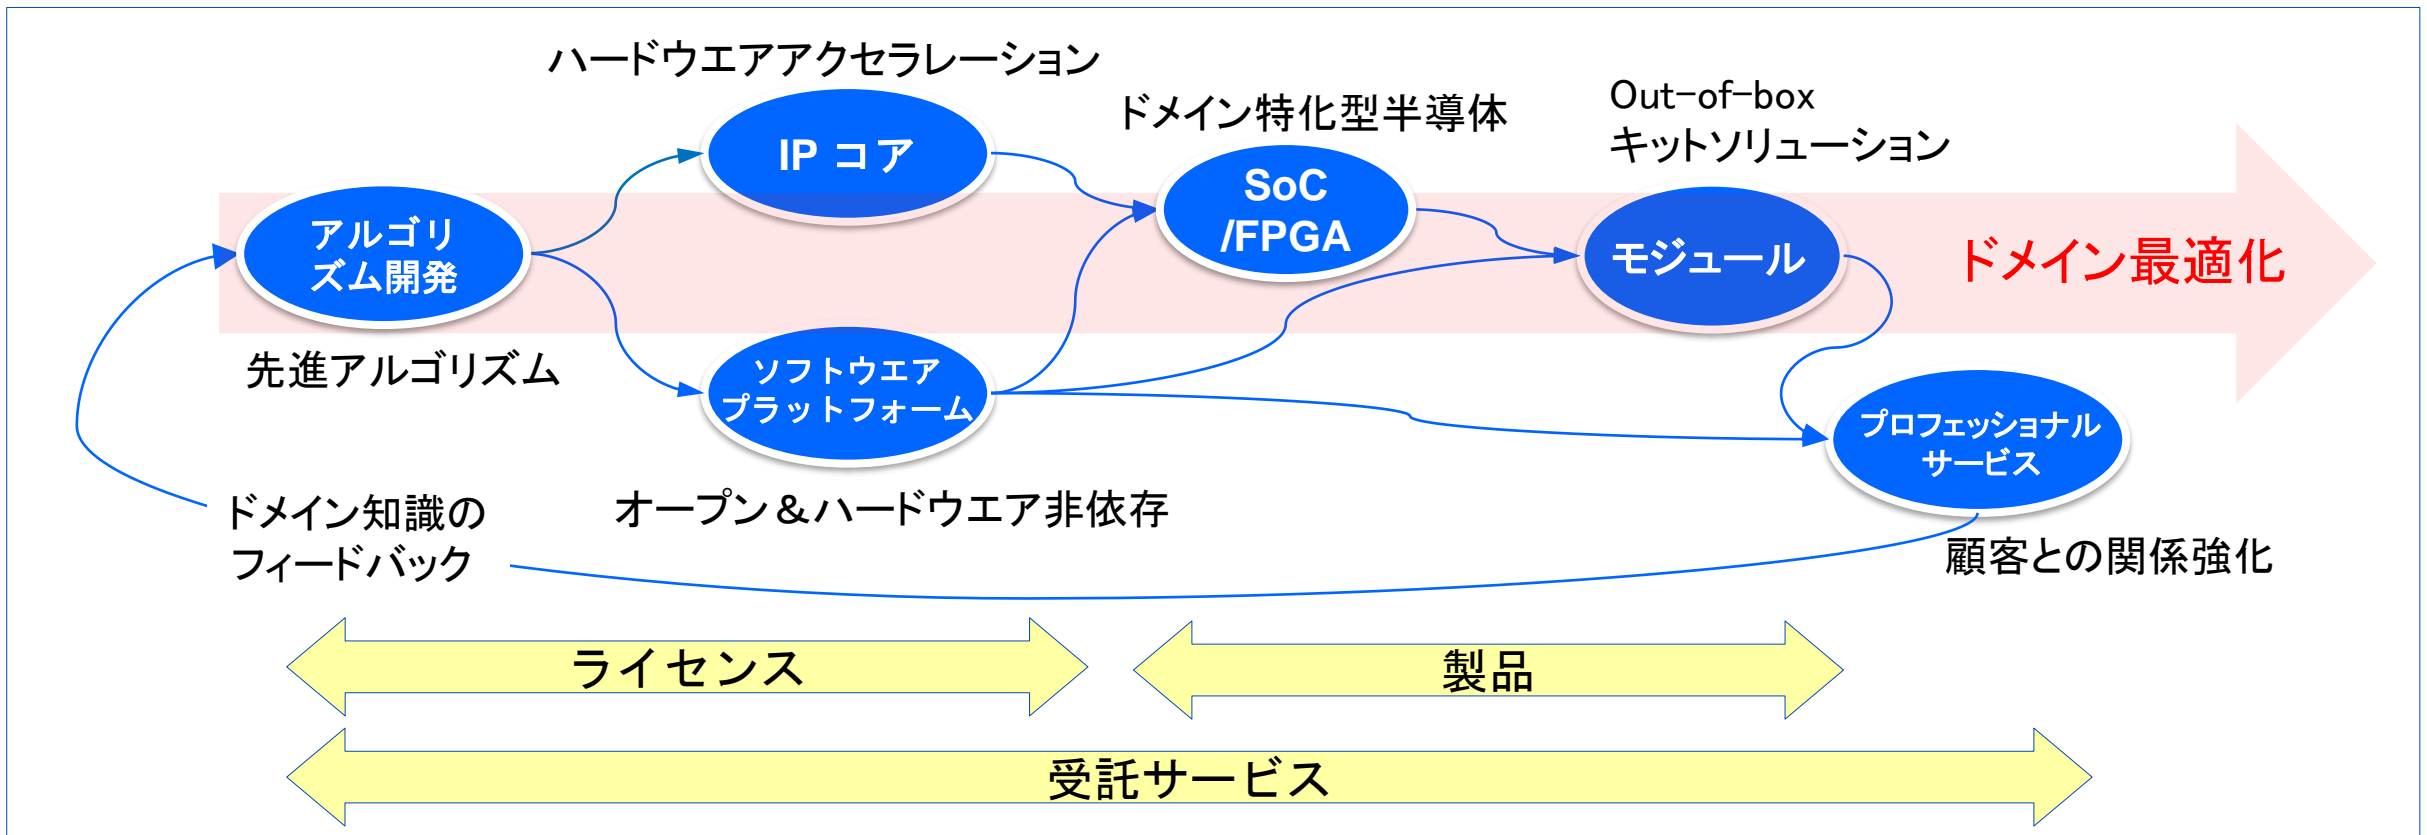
ハードウエアアクセラレーション

IP コア

ドメイン特化型半導体

SoC /FPGA

Out-of-box
キットソリューション

モジュール

ドメイン最適化

アルゴリズム開発

先進アルゴリズム

ソフトウエアプラットフォーム

プロフェッショナルサービス

ドメイン知識のフィードバック

オープン＆ハードウエア非依存

顧客との関係強化

ライセンス

製品

受託サービス